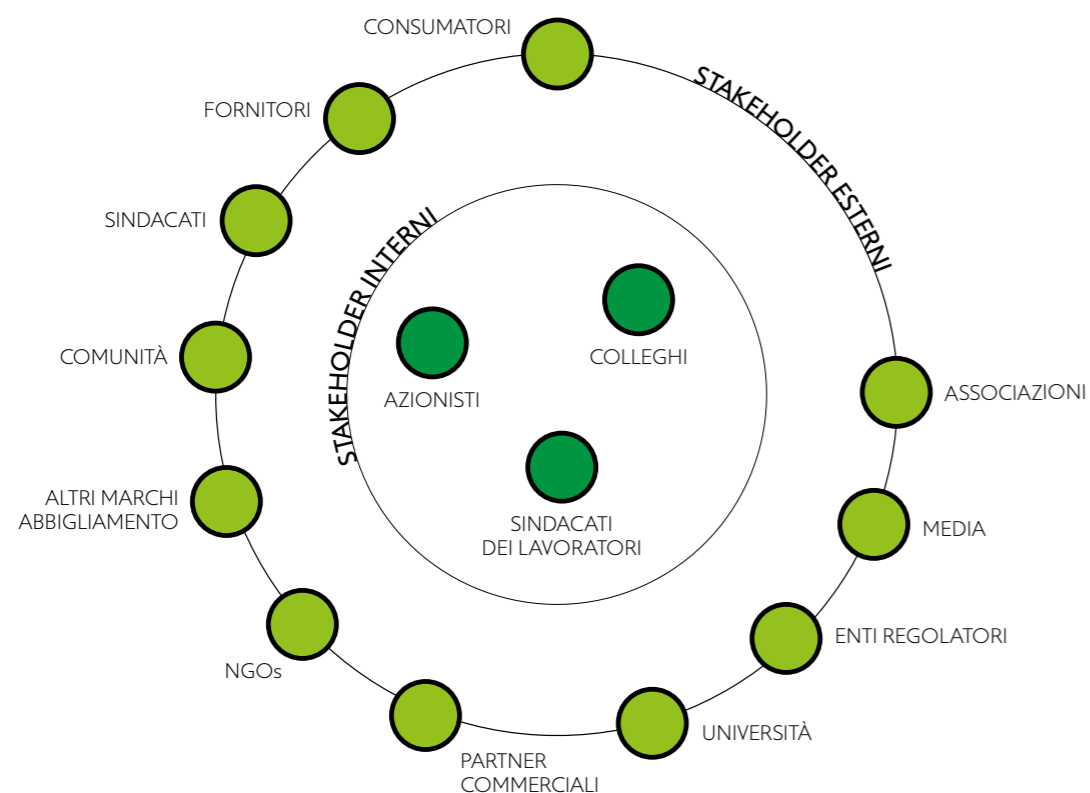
CONSUMATORI

STAKEHOLDER ESTERNI

FORNITORI

SINDACATI

STAKEHOLDER INTERNI

COMUNITÀ

AZIONISTI

COLLEGHI

ASSOCIAZIONI

ALTRI MARCHI ABBIGLIAMENTO

SINDACATI DEI LAVORATORI

MEDIA

ENTI REGOLATORI

NGOs

UNIVERSITÀ

PARTNER COMMERCIALI